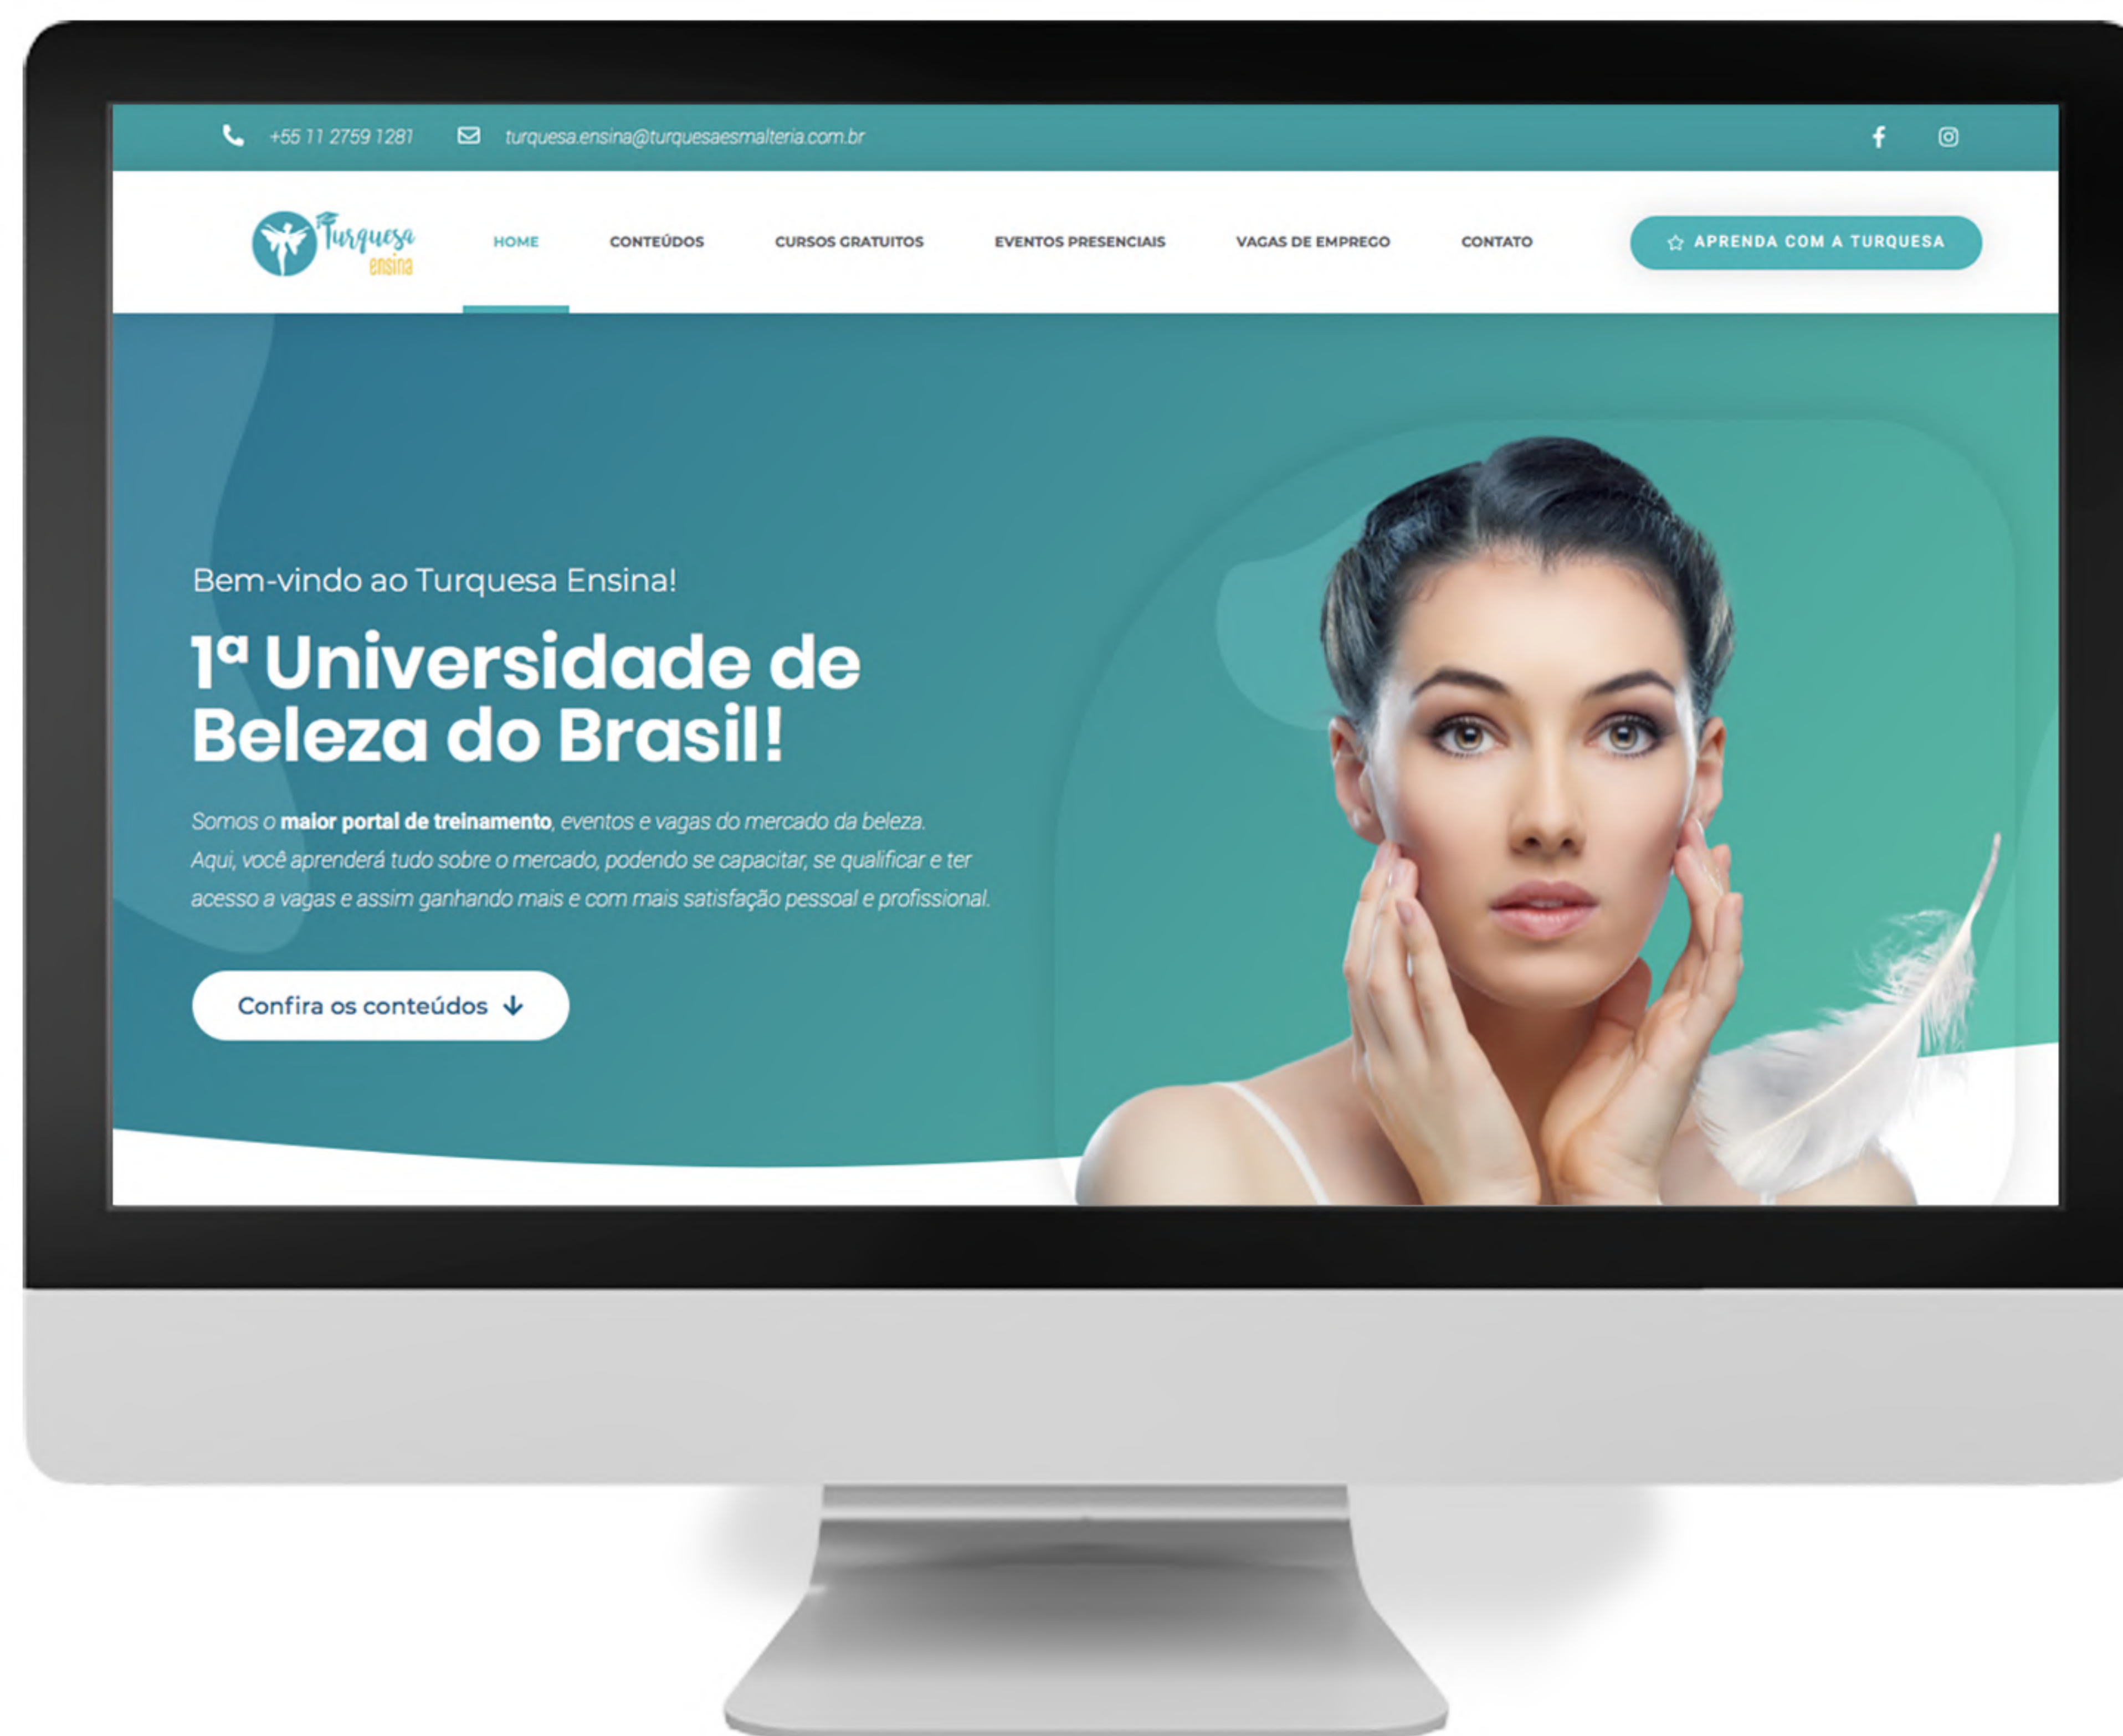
+55 11 2759 1281 turquesa.ensina@turquesaesmalteria.com.br

Turquesa ensina

HOME CONTEÚDOS CURSOS GRATUITOS EVENTOS PRESENCIAIS VAGAS DE EMPREGO CONTATO

APRENDA COM A TURQUESA

Bem-vindo ao Turquesa Ensina!

1ª Universidade de Beleza do Brasil!

Somos o **maior portal de treinamento**, eventos e vagas do mercado da beleza. Aqui, você aprenderá tudo sobre o mercado, podendo se capacitar, se qualificar e ter acesso a vagas e assim ganhando mais e com mais satisfação pessoal e profissional.

Confira os conteúdos